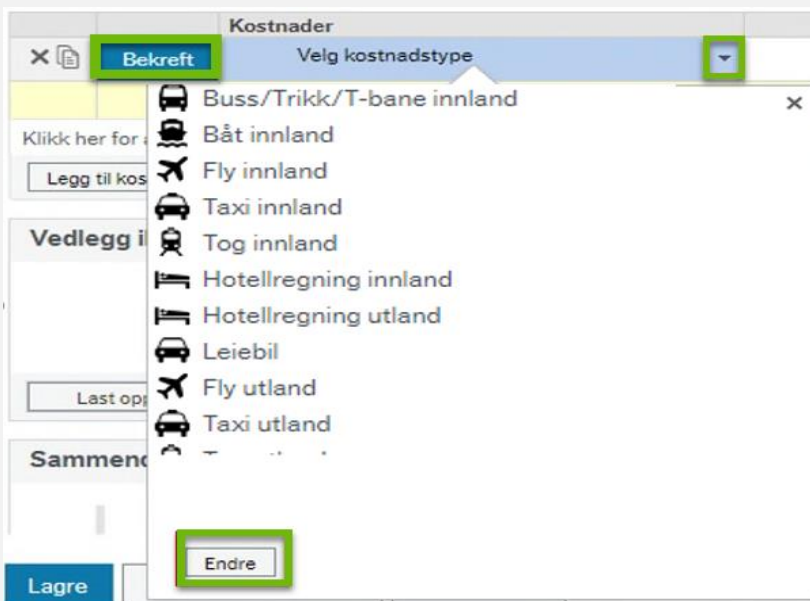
Kostnader

Bekreft

Velg kostnadstype

Klikk her for a

Legg til kos

Vedlegg i

Last opp

Sammen

Lagre

Buss/Trikk/T-bane innland
Båt innland
Fly innland
Taxi innland
Tog innland
Hotellregning innland
Hotellregning utland
Leiebil
Fly utland
Taxi utland
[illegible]

Endre